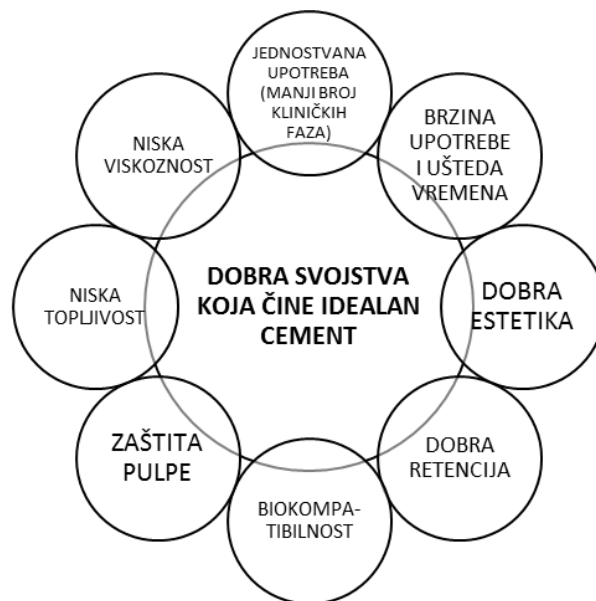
DOBRA SVOJSTVA KOJA ČINE IDEALAN CEMENT

JEDNOSTVANA UPOTREBA (MANJI BROJ KLINIČKIH FAZA)

BRZINA UPOTREBE I UŠTEDA VREMENA

DOBRA ESTETIKA

DOBRA RETENCIJA

BIOKOMPA-TIBILNOST

ZAŠTITA PULPE

NISKA TOPLJIVOST

NISKA VISKOZNOST